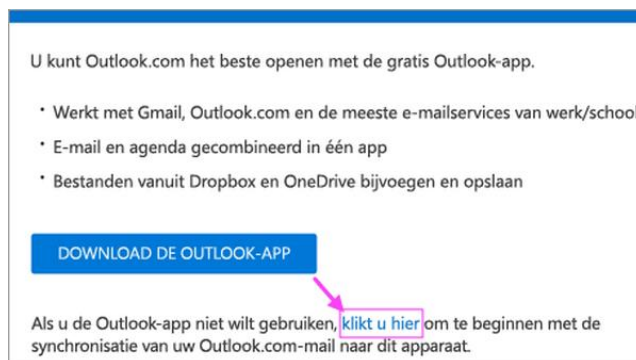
U kunt Outlook.com het beste openen met de gratis Outlook-app.

- Werkt met Gmail, Outlook.com en de meeste e-mailservices van werk/school
- E-mail en agenda gecombineerd in één app
- Bestanden vanuit Dropbox en OneDrive bijvoegen en opslaan

DOWNLOAD DE OUTLOOK-APP

Als u de Outlook-app niet wilt gebruiken, klikt u hier om te beginnen met de synchronisatie van uw Outlook.com-mail naar dit apparaat.